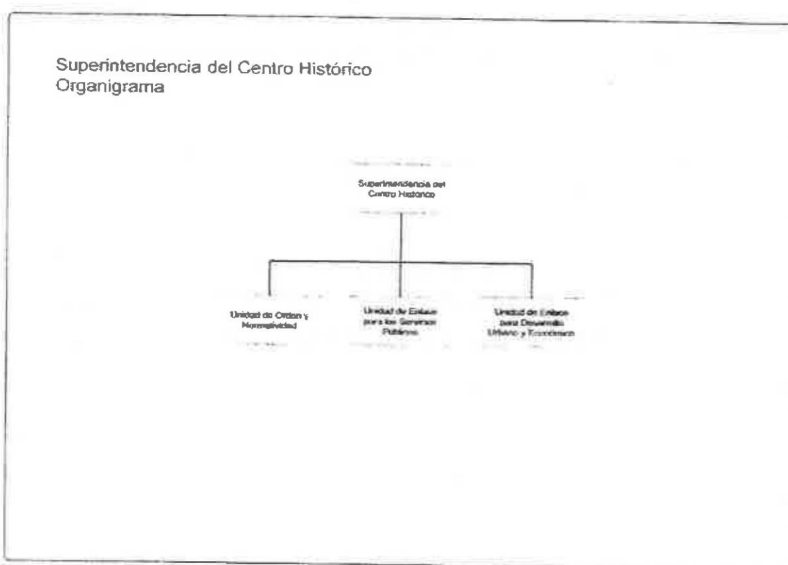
Superintendencia del Centro Histórico
Organigrama

Superintendencia del Centro Histórico

Unidad de Orden y Normatividad

Unidad de Enlace para los Servicios Públicos

Unidad de Enlace para Desarrollo Urbano y Económico